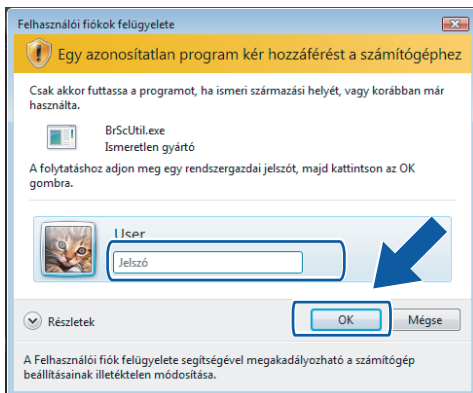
Felhasználói fiókok felügyelete

Egy azonosítatlan program kér hozzáférést a számítógéphez

Csak akkor futtassa a programot, ha ismeri származási helyét, vagy korábban már használta.

BrScUtil.exe
Ismeretlen gyártó

A folytatáshoz adjon meg egy rendszergazdai jelszót, majd kattintson az OK gombra.

User
Jelszó

Részletek

OK
Mégse

A Felhasználói fiók felügyelete segítségével megakadályozható a számítógép beállításainak illetéktelen módosítása.